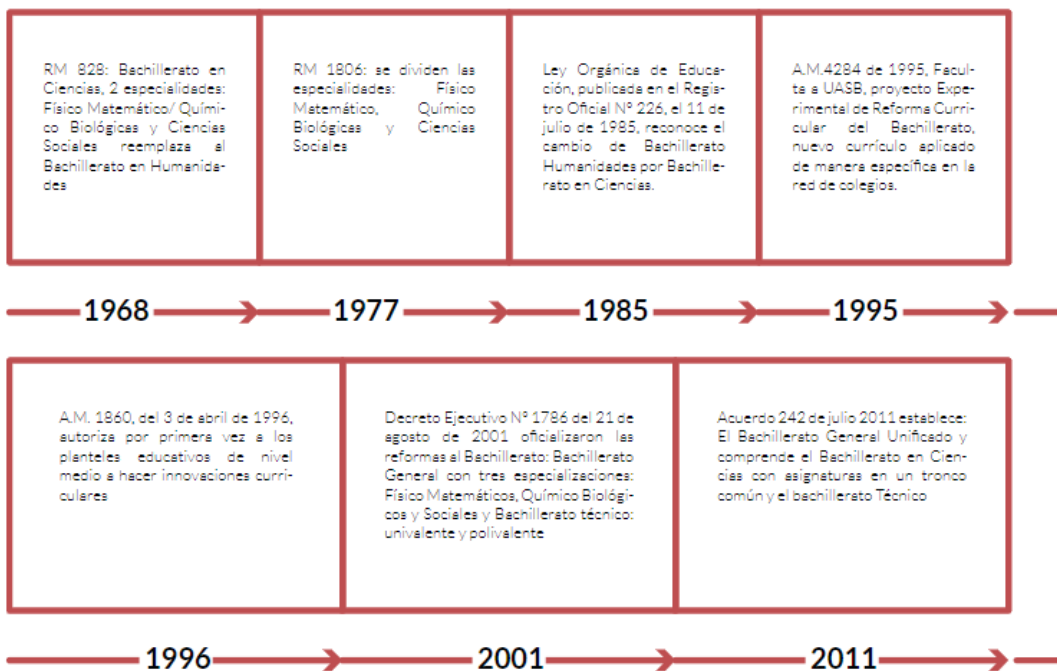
RM 828: Bachillerato en Ciencias, 2 especialidades: Físico Matemático/ Químico Biológicas y Ciencias Sociales reemplaza al Bachillerato en Humanidades

RM 1806: se dividen las especialidades: Físico Matemático, Químico Biológicas y Ciencias Sociales

Ley Orgánica de Educación, publicada en el Registro Oficial Nº 226, el 11 de julio de 1985, reconoce el cambio de Bachillerato Humanidades por Bachillerato en Ciencias.

A.M.4284 de 1995, Faculta a UASB, proyecto Experimental de Reforma Curricular del Bachillerato, nuevo currículo aplicado de manera específica en la red de colegios.

1968

1977

1985

1995

A.M. 1860, del 3 de abril de 1996, autoriza por primera vez a los planteles educativos de nivel medio a hacer innovaciones curriculares

Decreto Ejecutivo Nº 1786 del 21 de agosto de 2001 oficializaron las reformas al Bachillerato: Bachillerato General con tres especializaciones: Físico Matemáticos, Químico Biológicos y Sociales y Bachillerato técnico: univalente y polivalente

Acuerdo 242 de julio 2011 establece: El Bachillerato General Unificado y comprende el Bachillerato en Ciencias con asignaturas en un tronco común y el bachillerato Técnico

1996

2001

2011